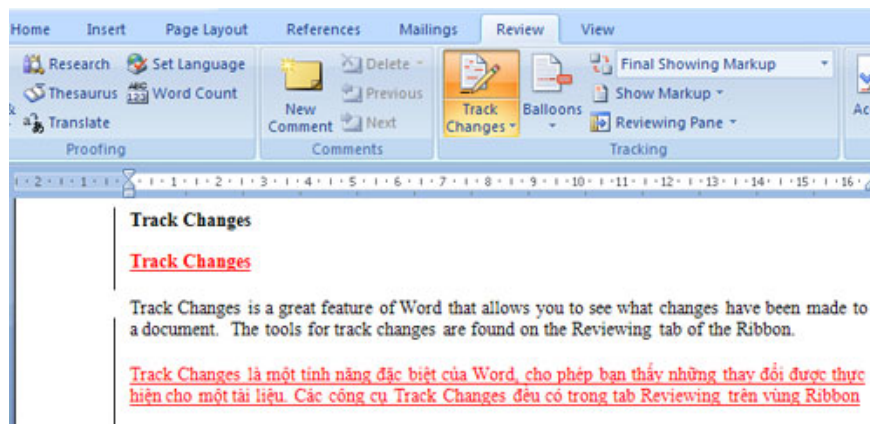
Home Insert Page Layout References Mailings Review View

Research Set Language Thesaurus Word Count Translate
Proofing

New Comment Delete Previous Next
Comments

Track Changes Balloons Final Showing Markup Show Markup Reviewing Pane
Tracking

Ac

· 2 · 1 · 1 · 1 · 1 · 2 · 3 · 4 · 5 · 6 · 7 · 8 · 9 · 10 · 11 · 12 · 13 · 14 · 15 · 16 ·

Track Changes

Track Changes

Track Changes is a great feature of Word that allows you to see what changes have been made to a document. The tools for track changes are found on the Reviewing tab of the Ribbon.

Track Changes là một tính năng đặc biệt của Word, cho phép bạn thấy những thay đổi được thực hiện cho một tài liệu. Các công cụ Track Changes đều có trong tab Reviewing trên vùng Ribbon